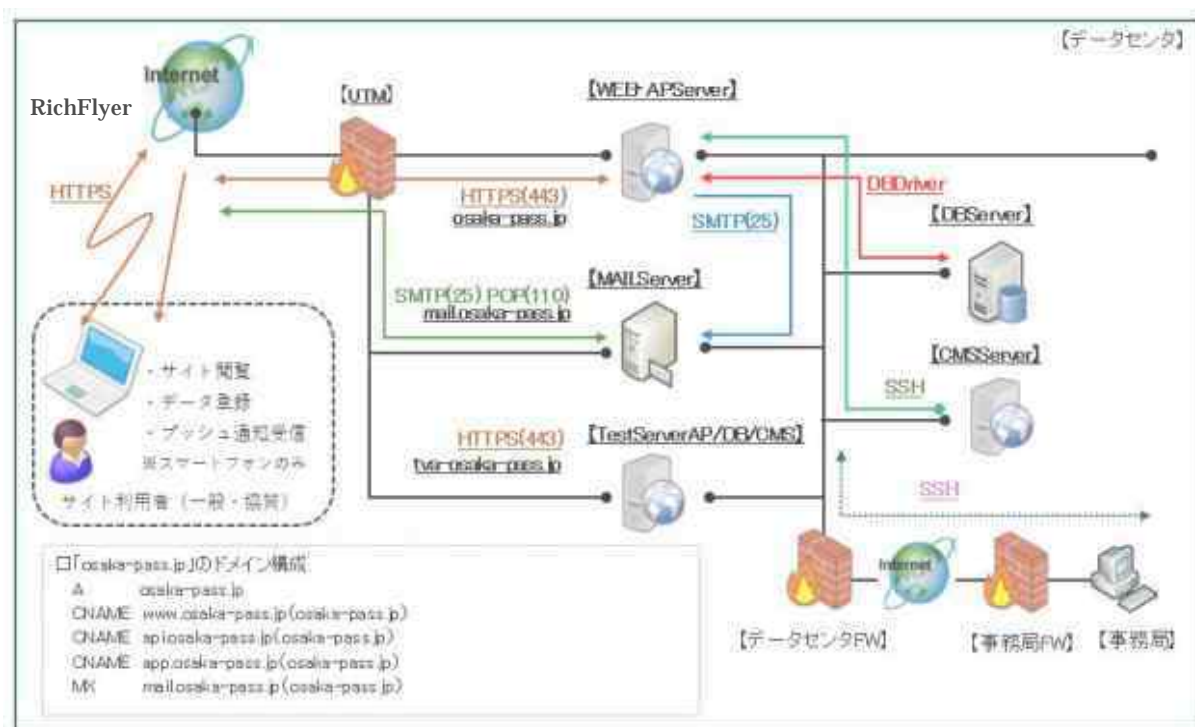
【データセンタ】

Internet

RichFlyer

【UTM】

【WEB・APServer】

HTTPS

HTTPS(443)
osaka-pass.jp

DBDriver

SMTP(25)

【DBServer】

SMTP(25) POP(110)
mail.osaka-pass.jp

【MAILServer】

・サイト閲覧
・データ登録
・プッシュ通知受信
※スマートフォンのみ
サイト利用者（一般・協賛）

【CMSServer】

SSH

HTTPS(443)
tvr-osaka-pass.jp

【TestServerAP/DB/CMS】

SSH

□「osaka-pass.jp」のドメイン構成
A osaka-pass.jp
CNAME www.osaka-pass.jp(osaka-pass.jp)
CNAME api.osaka-pass.jp(osaka-pass.jp)
CNAME app.osaka-pass.jp(osaka-pass.jp)
MX mail.osaka-pass.jp(osaka-pass.jp)

Internet

【データセンタFW】 【事務局FW】 【事務局】